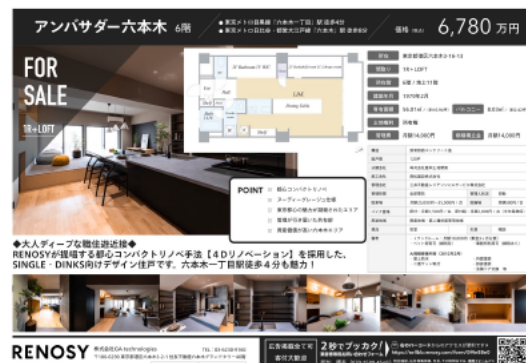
アンバサダー六本木 6階

価格 6,780 万円

FOR SALE

1R+LOFT

LDK

POINT

◆大人ディープな職住近接◆
RENOSYが提唱する都心コンパクトリノベ手法【4Dリノベーション】を採用した、SINGLE・DINKS向けデザイン住戸です。六本木一丁目駅徒歩4分も魅力！

RENOSY

2秒でブッカク!

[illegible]